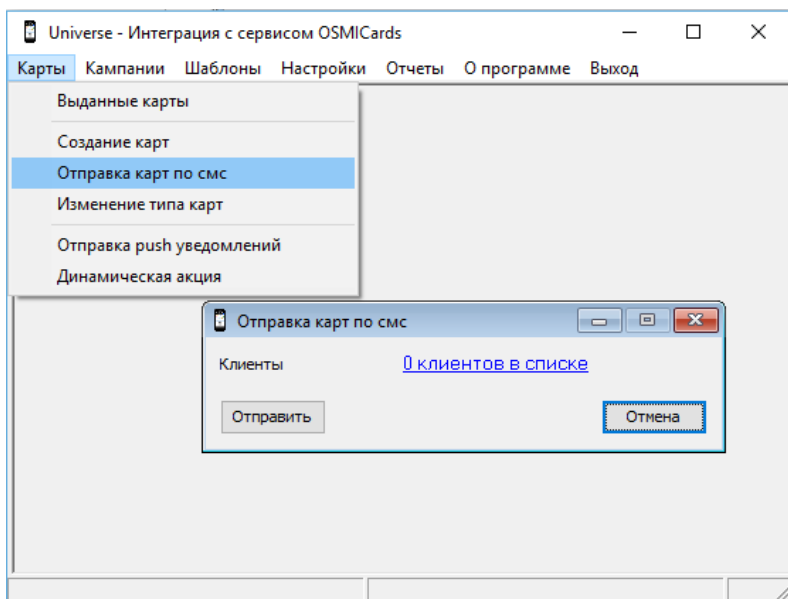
Universe - Интеграция с сервисом OSMICards

Карты Кампании Шаблоны Настройки Отчеты О программе Выход

Выданные карты

Создание карт

Отправка карт по смс

Изменение типа карт

Отправка push уведомлений

Динамическая акция

Отправка карт по смс

Клиенты

0 клиентов в списке

Отправить

Отмена